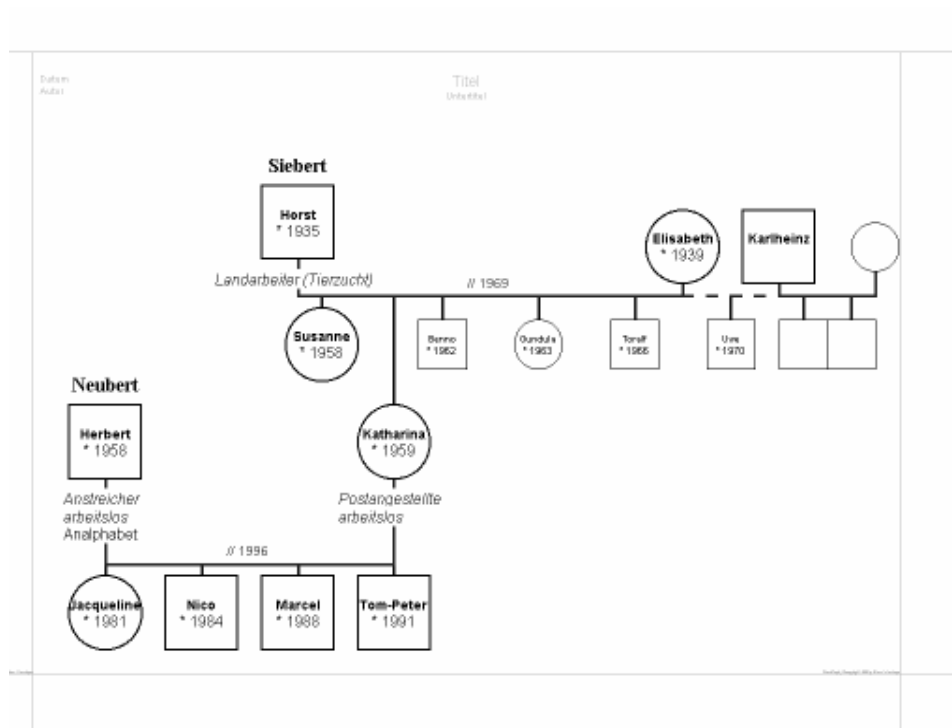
Datum
Autor

Titel
Untertitel

Siebert

Horst
* 1935

Landarbeiter (Tierzucht)

// 1969

Elisabeth
* 1939

Karlheinz

Susanne
* 1958

Benno
* 1962

Gundula
* 1963

Toralf
* 1966

Uwe
* 1970

Neubert

Herbert
* 1958

Anstreicher
arbeitslos
Analphabet

Katharina
* 1959

Postangestellte
arbeitslos

// 1996

Jacqueline
* 1981

Nico
* 1984

Marcel
* 1988

Tom-Peter
* 1991

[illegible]

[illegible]